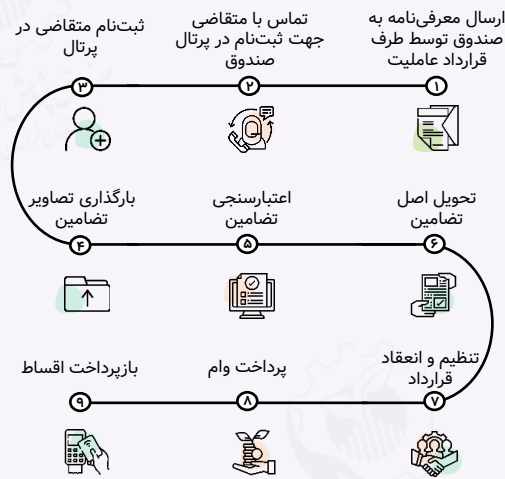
ارسال معرفی‌نامه به صندوق توسط طرف قرارداد عاملیت
۱

تماس با متقاضی جهت ثبت‌نام در پرتال صندوق
۲

ثبت‌نام متقاضی در پرتال
۳

بارگذاری تصاویر تضامین
۴

اعتبارسنجی تضامین
۵

تحویل اصل تضامین
۶

تنظیم و انعقاد قرارداد
۷

پرداخت وام
۸

بازپرداخت اقساط
۹